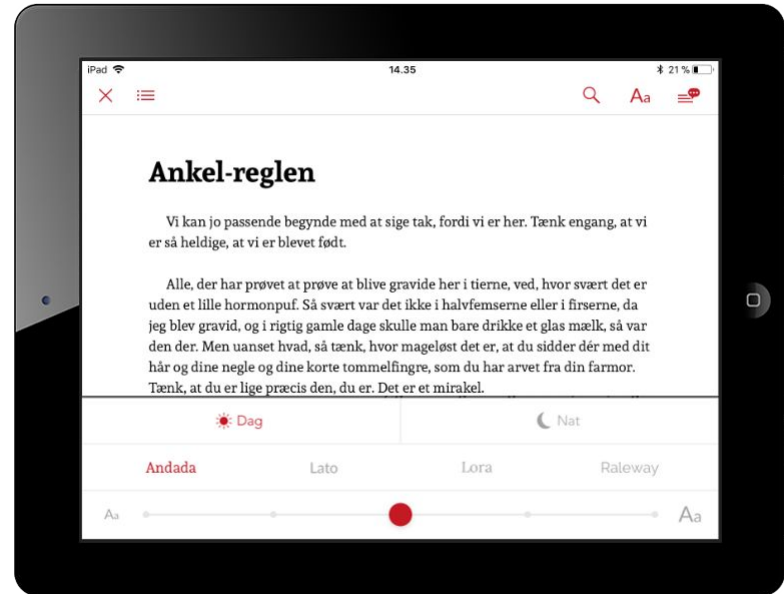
iPad
14.35
21 %

Aa

Ankel-reglen

Vi kan jo passende begynde med at sige tak, fordi vi er her. Tænk engang, at vi er så heldige, at vi er blevet født.

Alle, der har prøvet at prøve at blive gravide her i tierne, ved, hvor svært det er uden et lille hormonpuf. Så svært var det ikke i halvfemserne eller i firserne, da jeg blev gravid, og i rigtig gamle dage skulle man bare drikke et glas mælk, så var den der. Men uanset hvad, så tænk, hvor mageløst det er, at du sidder dér med dit hår og dine negle og dine korte tommelfingre, som du har arvet fra din farmor. Tænk, at du er lige præcis den, du er. Det er et mirakel.

Dag
Nat

Andada
Lato
Lora
Raleway

Aa
Aa